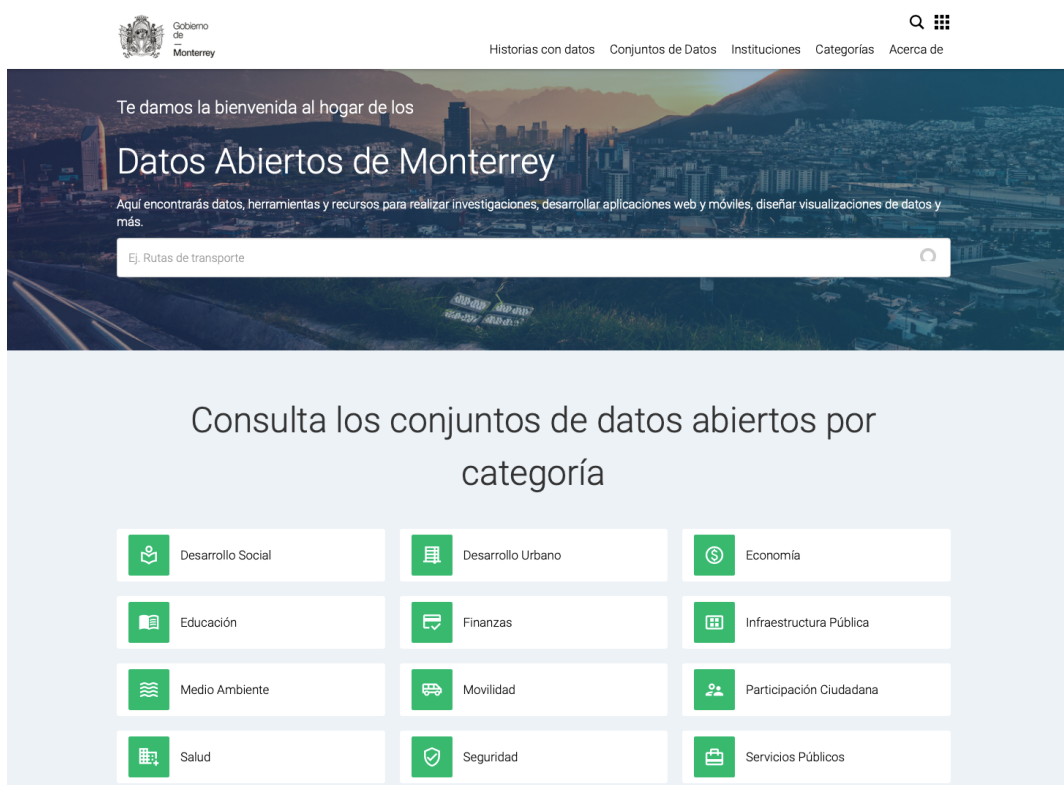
Gobierno de Monterrey

Historias con datos Conjuntos de Datos Instituciones Categorías Acerca de

Te damos la bienvenida al hogar de los

Datos Abiertos de Monterrey

Aquí encontrarás datos, herramientas y recursos para realizar investigaciones, desarrollar aplicaciones web y móviles, diseñar visualizaciones de datos y más.

Ej. Rutas de transporte

Consulta los conjuntos de datos abiertos por categoría

Desarrollo Social

Desarrollo Urbano

Economía

Educación

Finanzas

Infraestructura Pública

Medio Ambiente

Movilidad

Participación Ciudadana

Salud

Seguridad

Servicios Públicos